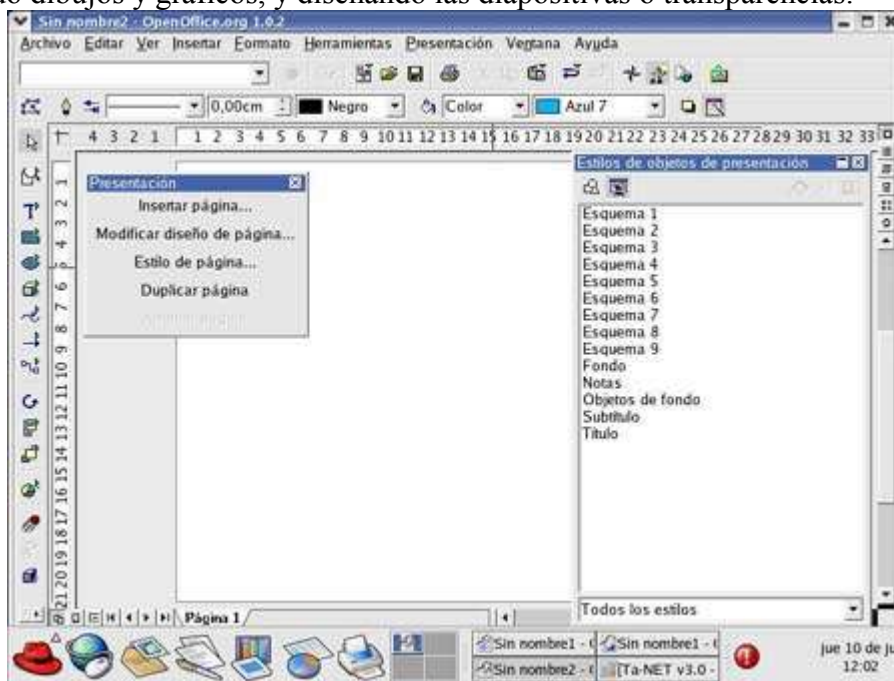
o dibujos y gráficos, y diseñando las diapositivas o transparencias.

Sin nombre2 - OpenOffice.org 1.0.2

Archivo Editar Ver Insertar Formato Herramientas Presentación Ventana Ayuda

0,00cm Negro Color Azul 7

4 3 2 1 1 2 3 4 5 6 7 8 9 10 11 12 13 14 15 16 17 18 19 20 21 22 23 24 25 26 27 28 29 30 31 32 33

Presentación
Insertar página...
Modificar diseño de página...
Estilo de página...
Duplicar página
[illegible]

Estilos de objetos de presentación
Esquema 1
Esquema 2
Esquema 3
Esquema 4
Esquema 5
Esquema 6
Esquema 7
Esquema 8
Esquema 9
Fondo
Notas
Objetos de fondo
Subtítulo
Título

Todos los estilos

1 2 3 4 5 6 7 8 9 10 11 12 13 14 15 16 17 18 19 20 21

Página 1

Sin nombre1 - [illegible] Sin nombre1 - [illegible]
Sin nombre2 - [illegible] [Ta-NET v3.0 - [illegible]

jue 10 de j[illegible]
12:02